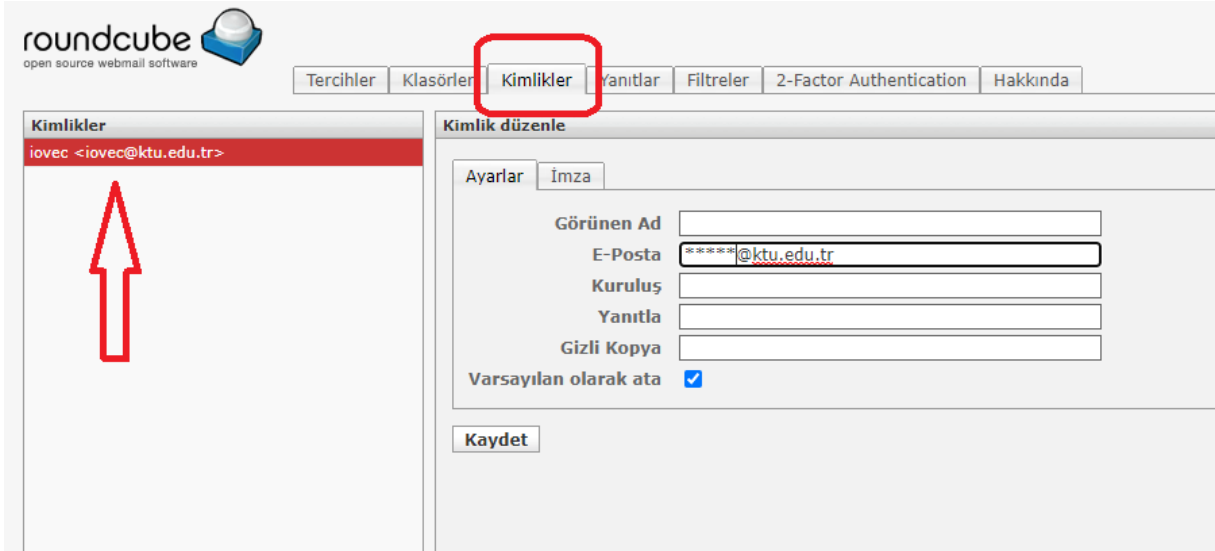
roundcube
open source webmail software

Tercihler | Klasörler | Kimlikler | Yanıtlar | Filtreler | 2-Factor Authentication | Hakkında

Kimlikler

iovec <iovec@ktu.edu.tr>

Kimlik düzenle

Ayarlar | İmza

Görünen Ad

E-Posta *****@ktu.edu.tr

Kuruluş

Yanıtla

Gizli Kopya

Varsayılan olarak ata

Kaydet